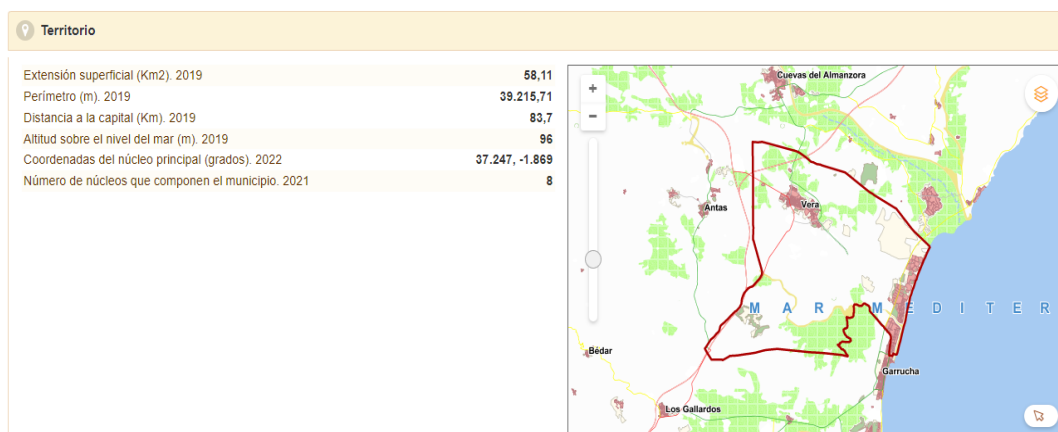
Territorio

| | |
|---|---|
| Extensión superficial (Km2). 2019 | 58,11 |
| Perímetro (m). 2019 | 39.215,71 |
| Distancia a la capital (Km). 2019 | 83,7 |
| Altitud sobre el nivel del mar (m). 2019 | 96 |
| Coordenadas del núcleo principal (grados). 2022 | 37.247, -1.869 |
| Número de núcleos que componen el municipio. 2021 | 8 |

+
−
Cuevas del Almanzora
Antas
Vera
M A R M E D I T E R
Bédar
Garrucha
Los Gallardos